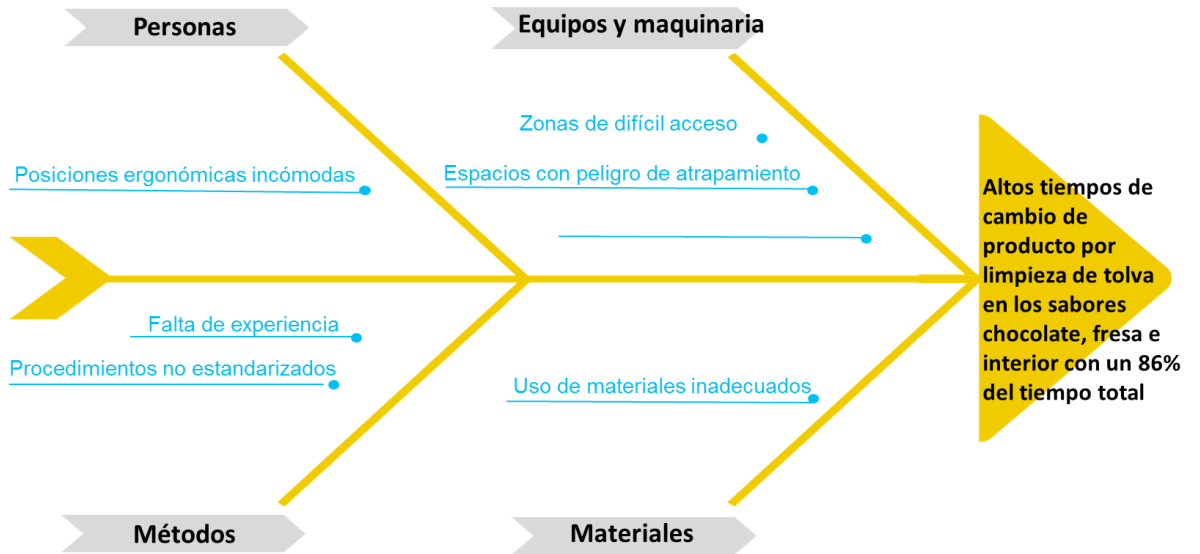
Personas

Equipos y maquinaria

Zonas de difícil acceso

Posiciones ergonómicas incómodas

Espacios con peligro de atrapamiento

Altos tiempos de cambio de producto por limpieza de tolva en los sabores chocolate, fresa e interior con un 86% del tiempo total

Falta de experiencia

Procedimientos no estandarizados

Uso de materiales inadecuados

Métodos

Materiales